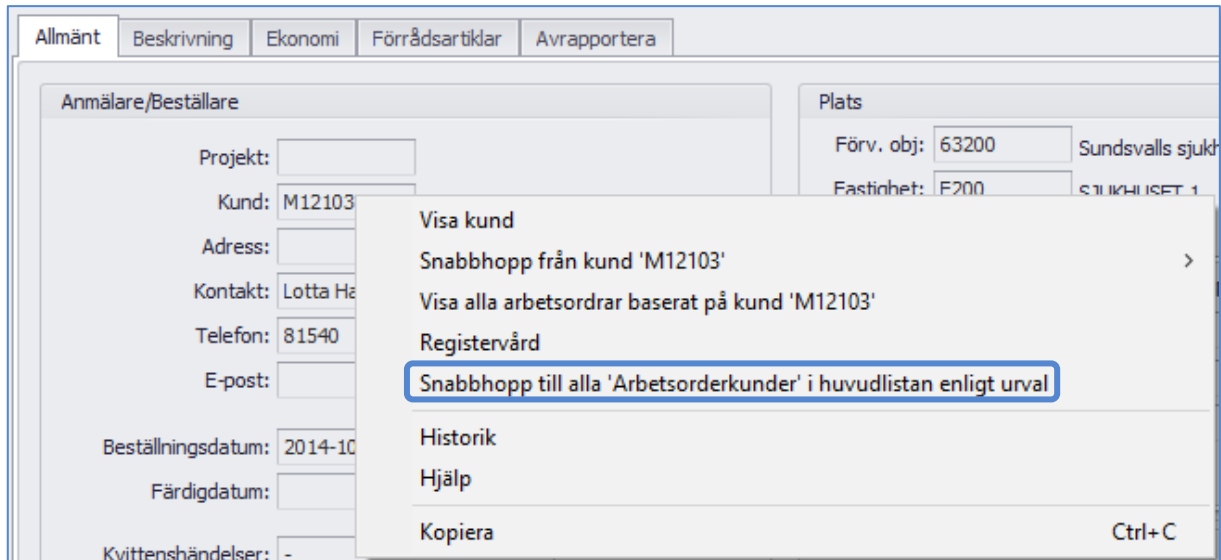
Allmänt | Beskrivning | Ekonomi | Förrådsartiklar | Avrapportera

Anmälare/Beställare

Projekt:

Kund: M12103

Adress:

Kontakt: Lotta Ha

Telefon: 81540

E-post:

Beställningsdatum: 2014-10

Färdigdatum:

Kvittenshändelser: -

Plats

Förv. obj: 63200 Sundsvalls sjukh

Fastighet: F200 SJUKHUSET 1

Visa kund

Snabbhopp från kund 'M12103' >

Visa alla arbetsordrar baserat på kund 'M12103'

Registervård

Snabbhopp till alla 'Arbetsorderkunder' i huvudlistan enligt urval

Historik

Hjälp

Kopiera Ctrl+C